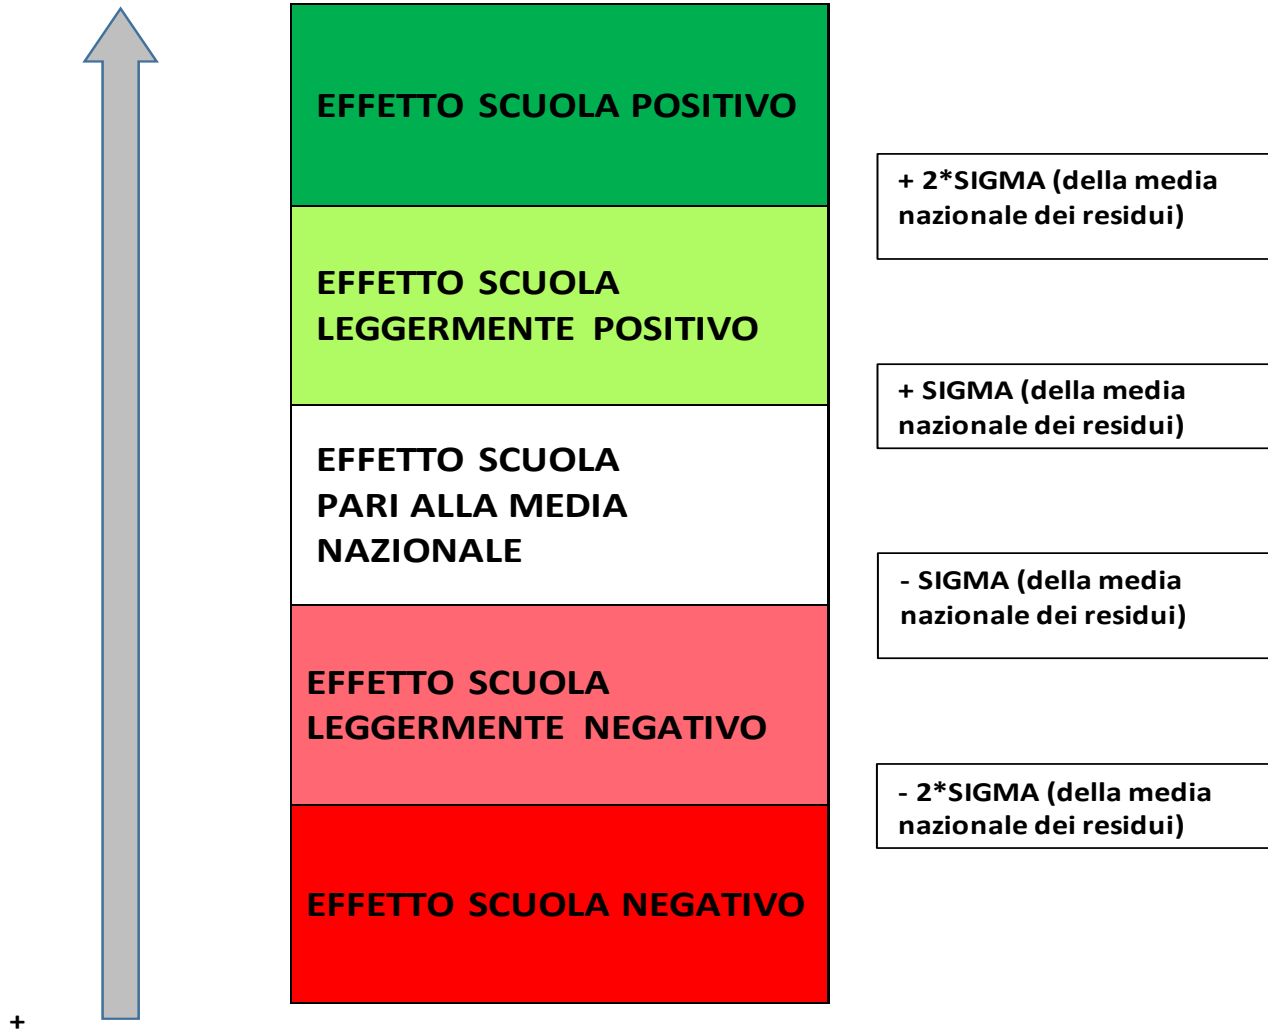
EFFETTO SCUOLA POSITIVO

+ 2*SIGMA (della media nazionale dei residui)

EFFETTO SCUOLA LEGGERMENTE POSITIVO

+ SIGMA (della media nazionale dei residui)

EFFETTO SCUOLA PARI ALLA MEDIA NAZIONALE

- SIGMA (della media nazionale dei residui)

EFFETTO SCUOLA LEGGERMENTE NEGATIVO

- 2*SIGMA (della media nazionale dei residui)

EFFETTO SCUOLA NEGATIVO

+